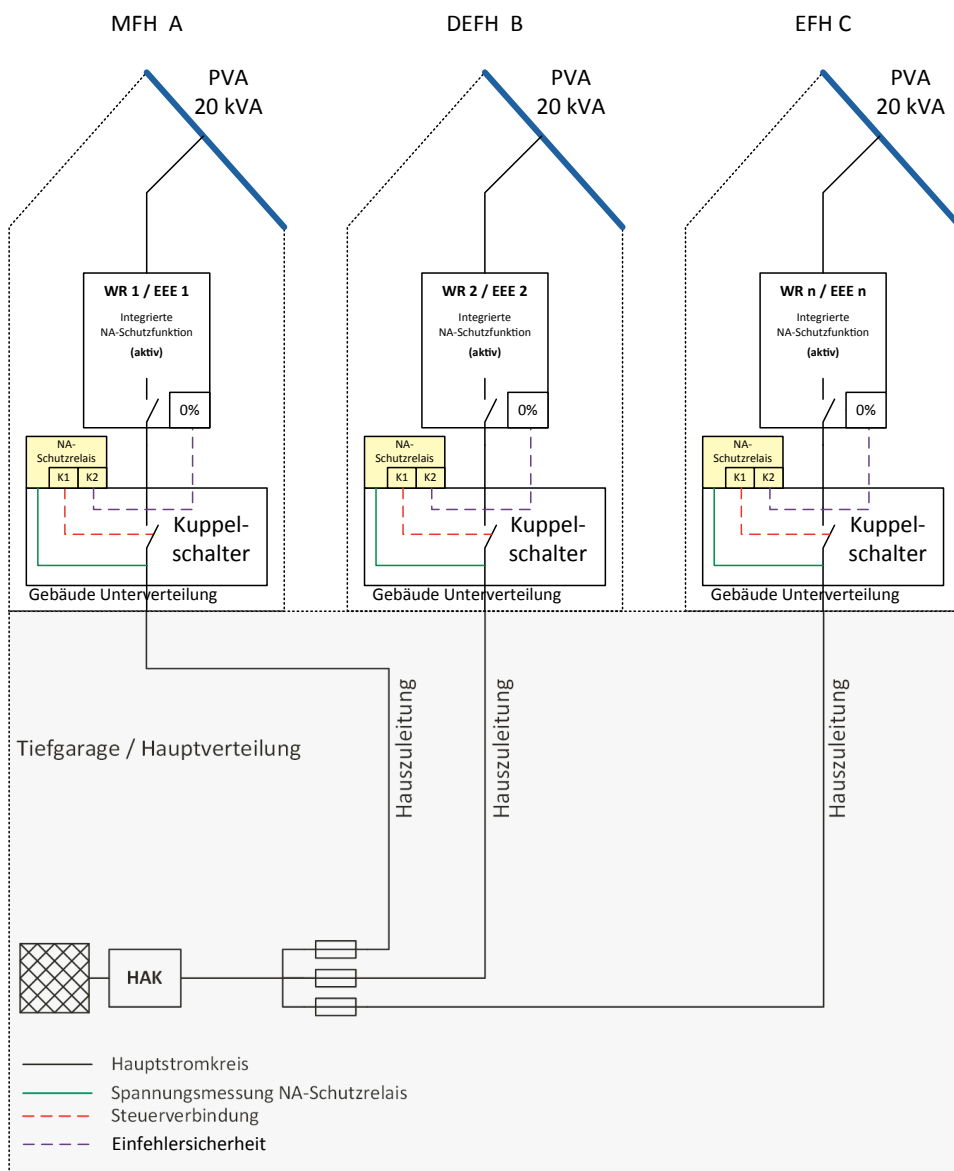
MFH A

PVA
20 kVA

WR 1 / EEE 1
Integrierte
NA-Schutzfunktion
(aktiv)

0%

NA-Schutzrelais
K1 K2

Kuppelschalter

Gebäude Unterverteilung

DEFH B

PVA
20 kVA

WR 2 / EEE 2
Integrierte
NA-Schutzfunktion
(aktiv)

0%

NA-Schutzrelais
K1 K2

Kuppelschalter

Gebäude Unterverteilung

EFH C

PVA
20 kVA

WR n / EEE n
Integrierte
NA-Schutzfunktion
(aktiv)

0%

NA-Schutzrelais
K1 K2

Kuppelschalter

Gebäude Unterverteilung

Tiefgarage / Hauptverteilung

Hauszuleitung

Hauszuleitung

Hauszuleitung

HAK

Hauptstromkreis
Spannungsmessung NA-Schutzrelais
Steuerverbindung
Einfehlersicherheit